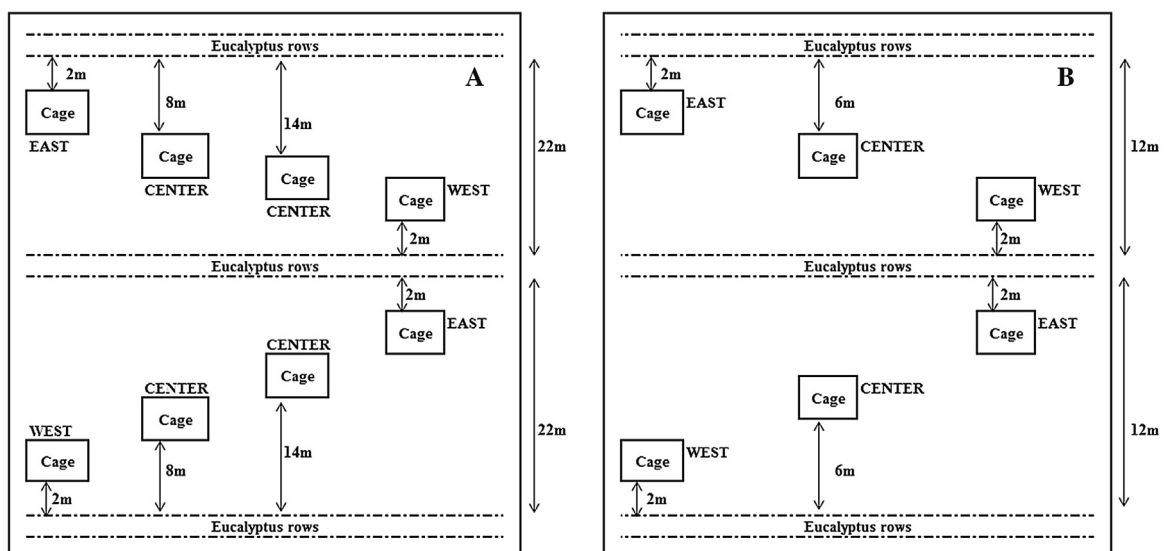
Eucalyptus rows

A

2m

Cage

EAST

8m

Cage

CENTER

14m

Cage

CENTER

Cage

WEST

2m

22m

Eucalyptus rows

2m

Cage

EAST

CENTER

Cage

CENTER

Cage

WEST

Cage

8m

14m

2m

22m

Eucalyptus rows

Eucalyptus rows

B

2m

Cage

EAST

6m

Cage

CENTER

Cage

WEST

2m

12m

Eucalyptus rows

2m

Cage

EAST

Cage

CENTER

Cage

WEST

6m

2m

12m

Eucalyptus rows